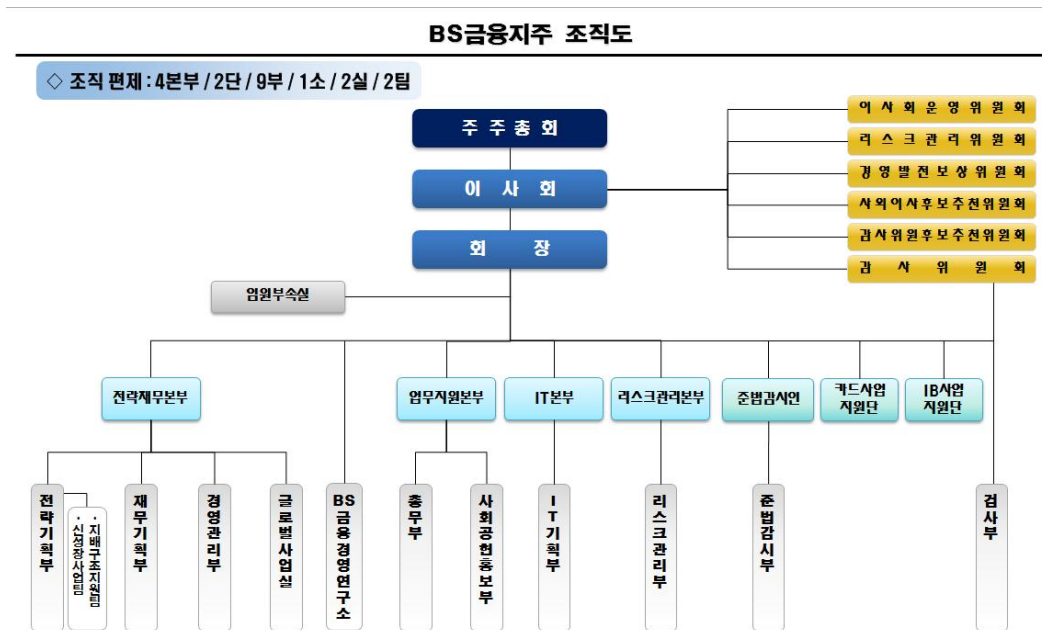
BS금융지주 조직도

◇ 조직 편제 : 4본부 / 2단 / 9부 / 1소 / 2실 / 2팀

주주총회

이사회

회장

이사회운영위원회

리스크관리위원회

경영발전보상위원회

사외이사후보추천위원회

감사위원후보추천위원회

감사위원회

임원부속실

전략재무본부

업무지원본부

IT본부

리스크관리본부

준법감시인

카드사업 지원단

IB사업 지원단

전략기획부

· 지배구조지원팀
· 신성장사업팀

재무기획부

경영관리부

글로벌사업실

BS금융경영연구소

총무부

사회공헌홍보부

IT기획부

리스크관리부

준법감시부

검사부